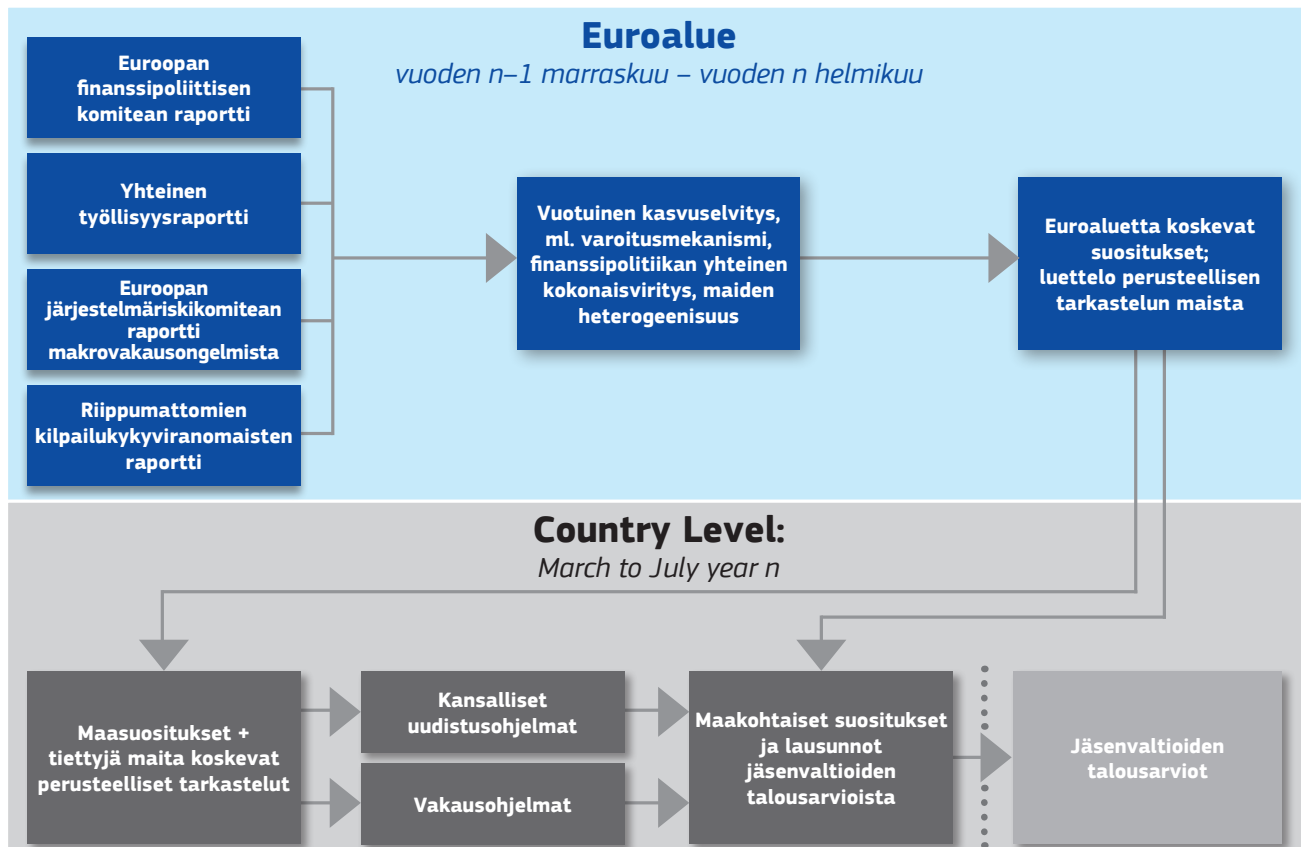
Euroalue
vuoden n–1 marraskuu – vuoden n helmikuu

Euroopan finanssipoliittisen komitean raportti

Yhteinen työllisyysraportti

Euroopan järjestelmäriskikomitean raportti makrovakausongelmista

Riippumattomien kilpailukykyviranomaisten raportti

Vuotuinen kasvuselvitys, ml. varoitusmekanismi, finanssipolitiikan yhteinen kokonaisviritys, maiden heterogeenisuus

Euroaluetta koskevat suositukset; luettelo perusteellisen tarkastelun maista

Country Level:
March to July year n

Maasuositukset + tiettyjä maita koskevat perusteelliset tarkastelut

Kansalliset uudistusohjelmat

Vakausohjelmat

Maakohtaiset suositukset ja lausunnot jäsenvaltioiden talousarvioista

Jäsenvaltioiden talousarviot